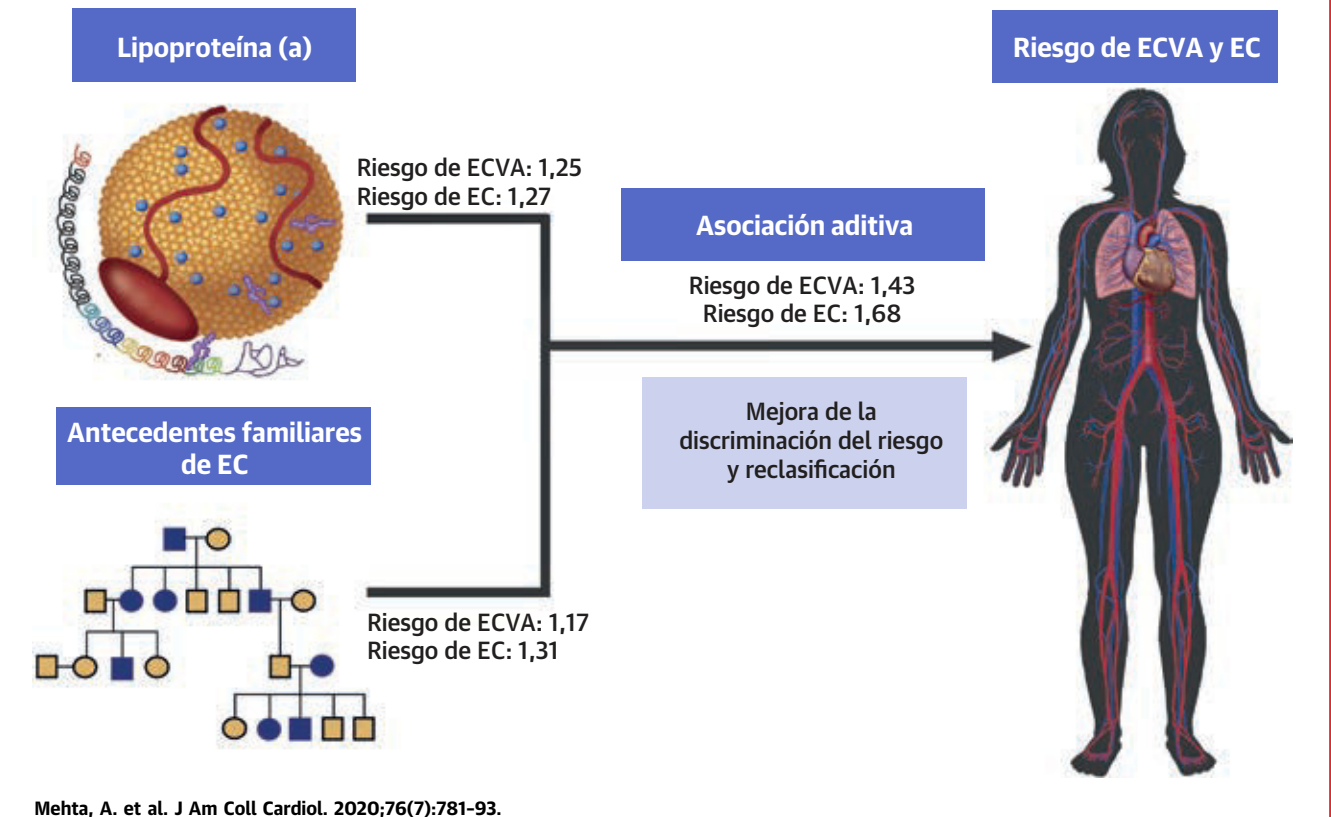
Lipoproteína (a)

Riesgo de ECVA y EC

Riesgo de ECVA: 1,25
Riesgo de EC: 1,27

Asociación aditiva

Riesgo de ECVA: 1,43
Riesgo de EC: 1,68

Mejora de la discriminación del riesgo y reclasificación

Antecedentes familiares de EC

Riesgo de ECVA: 1,17
Riesgo de EC: 1,31

Mehta, A. et al. J Am Coll Cardiol. 2020;76(7):781-93.